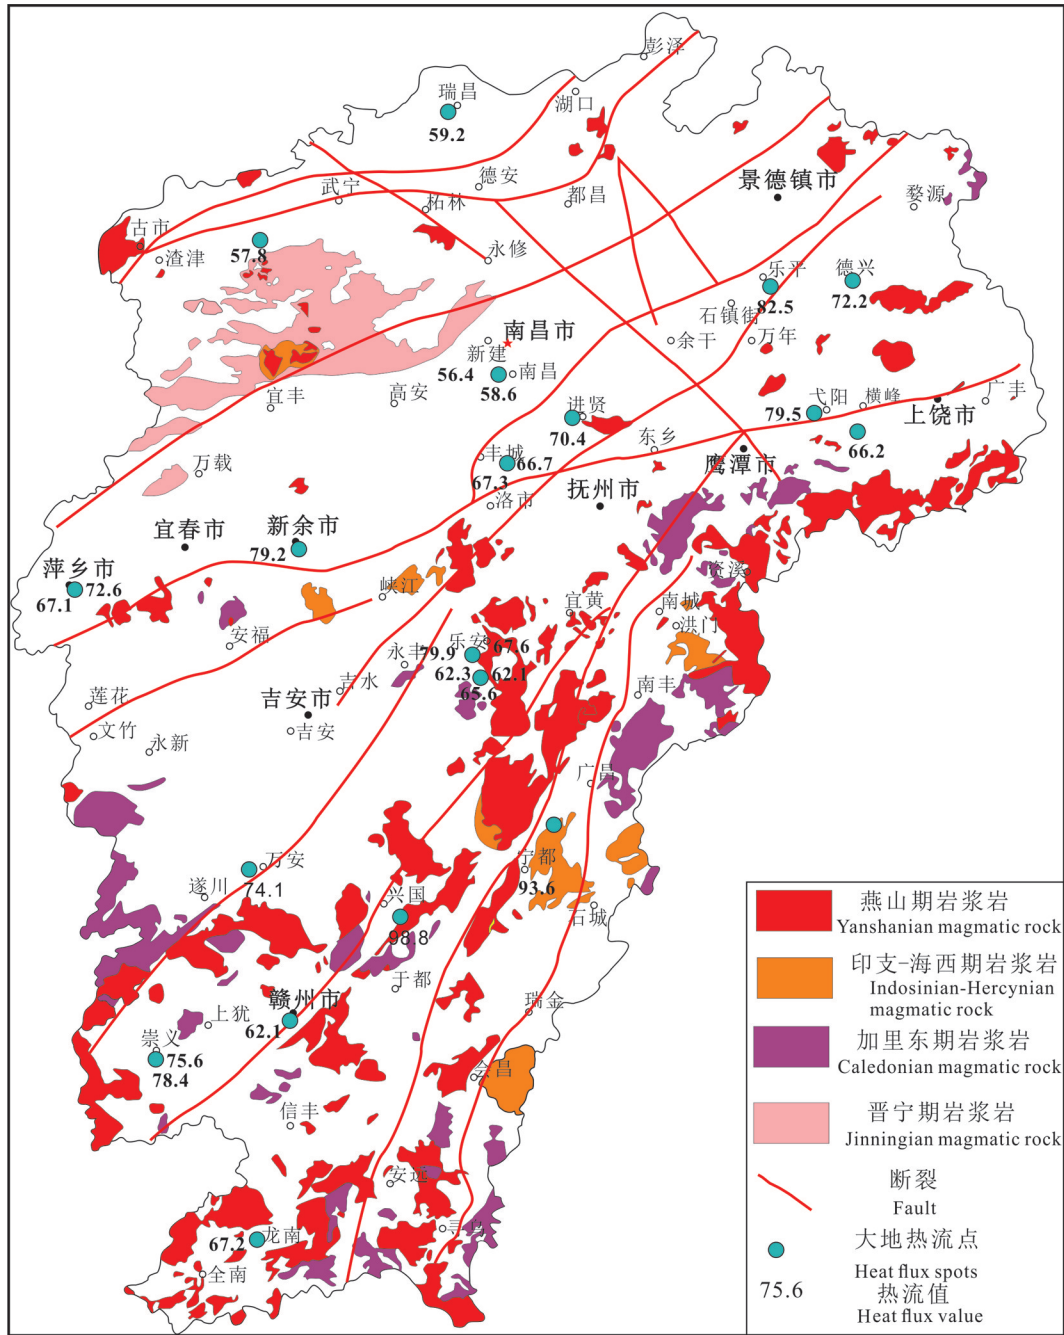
彭泽
瑞昌
59.2
湖口
景德镇市
德安
武宁
柘林
都昌
婺源
古市
渣津
57.8
永修
乐平
82.5
德兴
72.2
石镇街
南昌市
新建
56.4
余干
万年
南昌
58.6
宜丰
高安
进贤
70.4
弋阳
横峰
广丰
79.5
上饶市
66.2
东乡
万载
丰城
66.7
67.3
鹰潭市
洛市
抚州市
宜春市
新余市
79.2
萍乡市
72.6
67.1
峡江
贵溪
宜黄
南城
安福
洪门
永丰
79.9
乐安
67.6
62.3
62.1
65.6
莲花
吉水
吉安市
南丰
文竹
永新
吉安
广昌
宁都
93.6
万安
遂川
74.1
兴国
98.8
石城
于都
赣州市
瑞金
上犹
崇义
62.1
75.6
78.4
会昌
信丰
安远
龙南
67.2
寻乌
全南

燕山期岩浆岩
Yanshanian magmatic rock
印支-海西期岩浆岩
Indosinian-Hercynian magmatic rock
加里东期岩浆岩
Caledonian magmatic rock
晋宁期岩浆岩
Jinningian magmatic rock
断裂
Fault
大地热流点
Heat flux spots
75.6 热流值
Heat flux value